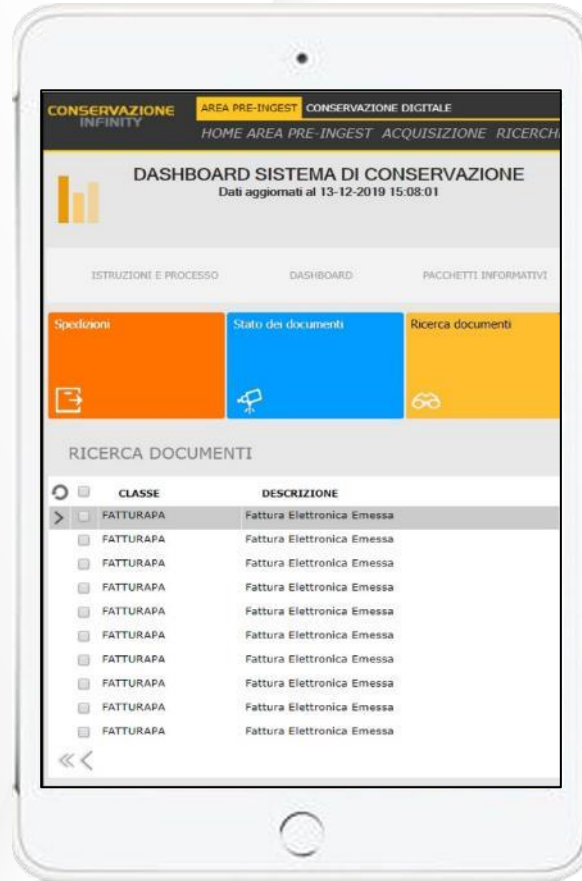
CONSERVAZIONE INFINITY

AREA PRE-INGEST CONSERVAZIONE DIGITALE

HOME AREA PRE-INGEST ACQUISIZIONE RICERCA

DASHBOARD SISTEMA DI CONSERVAZIONE

Dati aggiornati al 13-12-2019 15:08:01

ISTRUZIONI E PROCESSO DASHBOARD PACCHETTI INFORMATIVI

Spedizioni

Stato dei documenti

Ricerca documenti

RICERCA DOCUMENTI

| CLASSE | DESCRIZIONE |
|---|---|
| FATTURAPA | Fattura Elettronica Emessa |
| FATTURAPA | Fattura Elettronica Emessa |
| FATTURAPA | Fattura Elettronica Emessa |
| FATTURAPA | Fattura Elettronica Emessa |
| FATTURAPA | Fattura Elettronica Emessa |
| FATTURAPA | Fattura Elettronica Emessa |
| FATTURAPA | Fattura Elettronica Emessa |
| FATTURAPA | Fattura Elettronica Emessa |
| FATTURAPA | Fattura Elettronica Emessa |
| FATTURAPA | Fattura Elettronica Emessa |